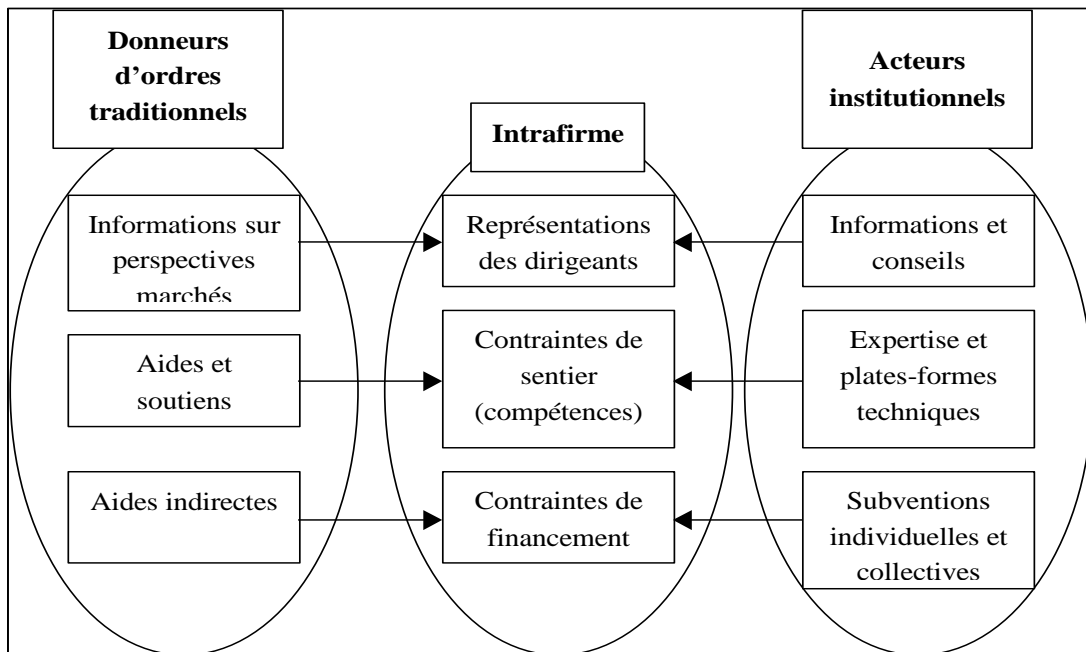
Donneurs d’ordres traditionnels

Intrafirme

Acteurs institutionnels

Informations sur perspectives marchés

Représentations des dirigeants

Informations et conseils

Aides et soutiens

Contraintes de sentier (compétences)

Expertise et plates-formes techniques

Aides indirectes

Contraintes de financement

Subventions individuelles et collectives